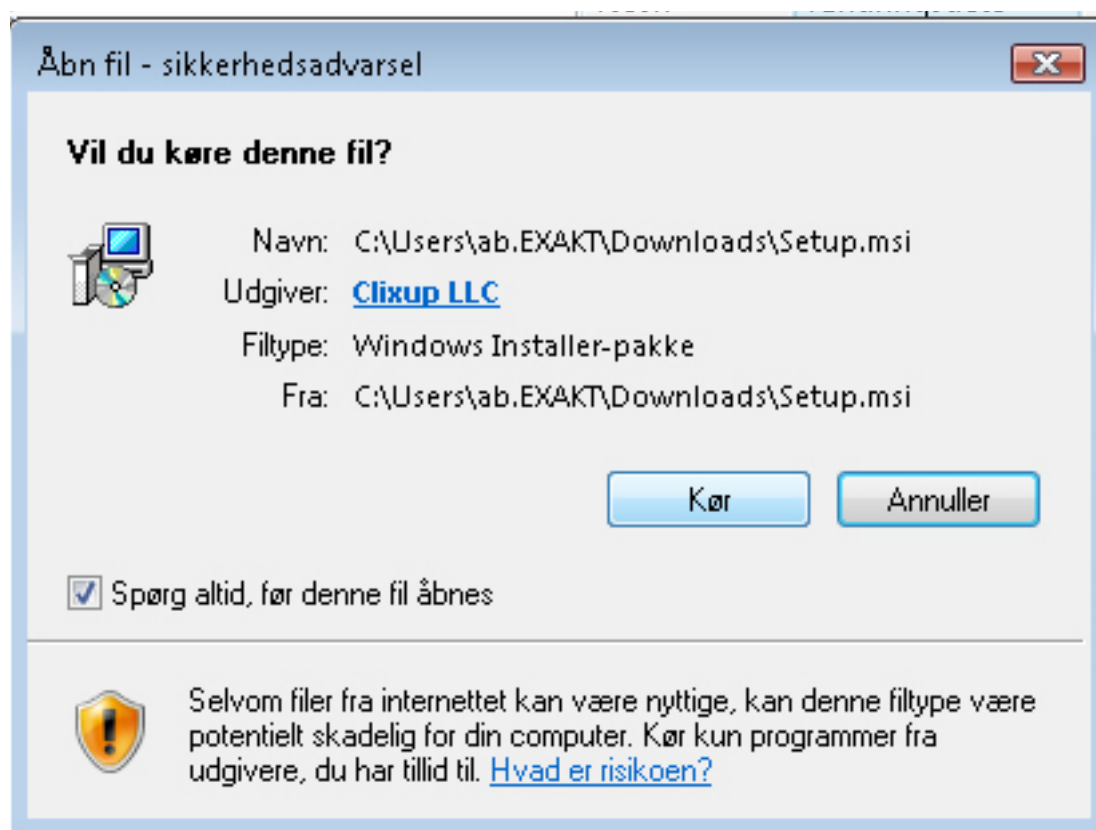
Åbn fil - sikkerhedsadvarsel

Vil du køre denne fil?

Navn: C:\Users\ab.EXAKT\Downloads\Setup.msi
Udgiver: Clixup LLC
Filtype: Windows Installer-pakke
Fra: C:\Users\ab.EXAKT\Downloads\Setup.msi

Kør
Annuller

Spørg altid, før denne fil åbnes

Selvom filer fra internettet kan være nyttige, kan denne filtype være potentielt skadelig for din computer. Kør kun programmer fra udgivere, du har tillid til. Hvad er risikoen?